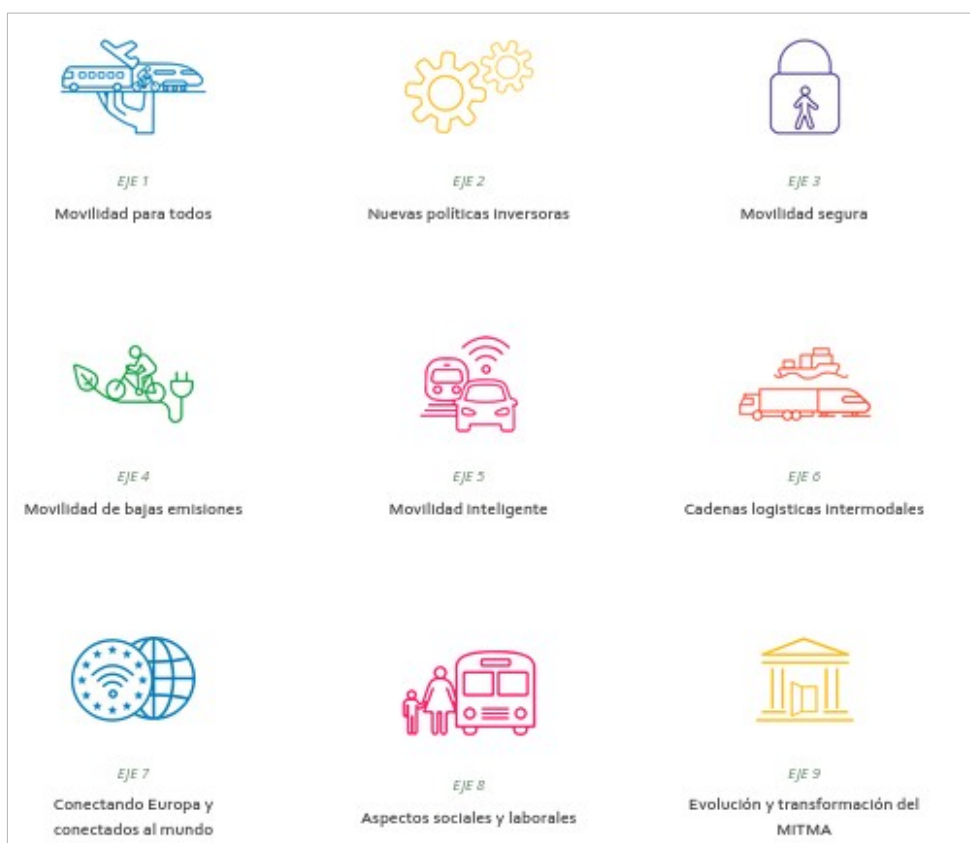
EJE 1
Movilidad para todos

EJE 2
Nuevas políticas inversoras

EJE 3
Movilidad segura

EJE 4
Movilidad de bajas emisiones

EJE 5
Movilidad inteligente

EJE 6
Cadenas logísticas intermodales

EJE 7
Conectando Europa y conectados al mundo

EJE 8
Aspectos sociales y laborales

EJE 9
Evolución y transformación del MITMA